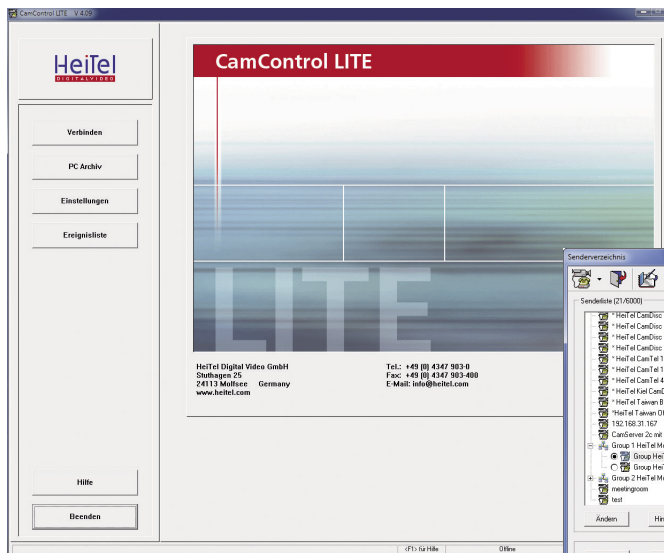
CamControl LITE V.4.09

HeiTel
DIGITALVIDEO

Verbinden

PC Archiv

Einstellungen

Ereignisliste

Hilfe

Beenden

CamControl LITE

LITE

HeiTel Digital Video GmbH
Stuthagen 25
24113 Molfsee Germany
www.heitel.com

Tel.: +49 (0) 4347 903-0
Fax: +49 (0) 4347 903-400
E-Mail: info@heitel.com

Senderverzeichnis

Senderliste (21/6000)

* HeiTel CamDisc
* HeiTel CamDisc
* HeiTel CamDisc
* HeiTel CamDisc
* HeiTel CamTel 1
* HeiTel CamTel 1
* HeiTel CamTel 4
* HeiTel Kiel CamD
* HeiTel Taiwan B
*HeiTel Taiwan O
192.168.31.167
CamServer 2c mi
Group 1 HeiTel M
Group Hei
Group Hei
Group 2 HeiTel M
meetingroom
test

Ändern
Hin

<F1> für Hilfe
Offline